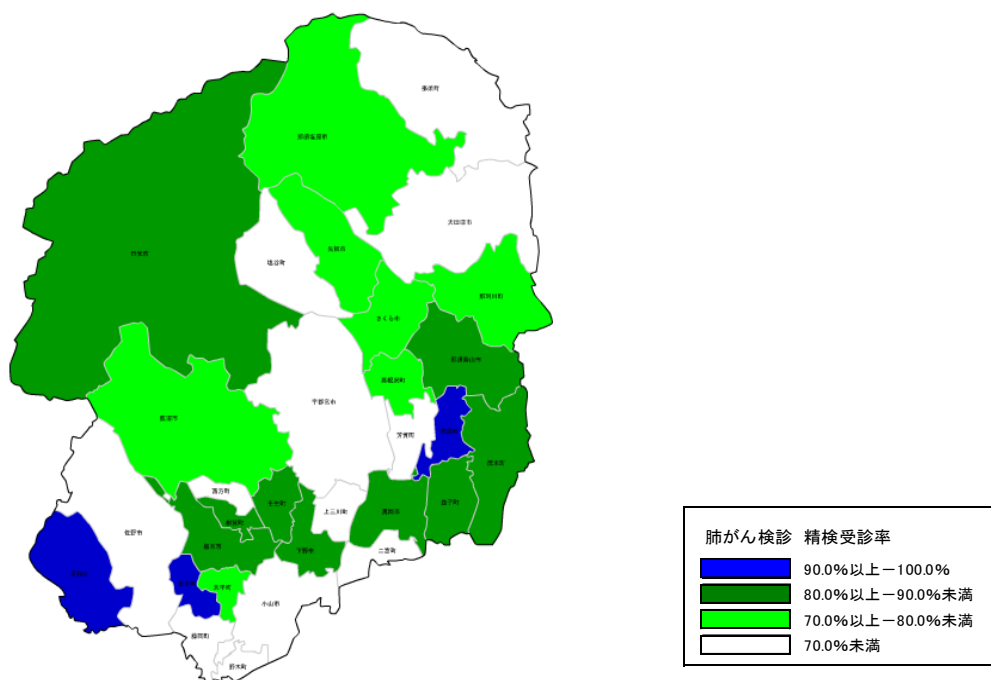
那須町

那須塩原市

大田原市

矢板市

塩谷町

日光市

那珂川町

さくら市

那須烏山市

高根沢町

鹿沼市

宇都宮市

芳賀町

市貝町

茂木町

益子町

真岡市

上三川町

壬生町

下野市

栃木市

佐野市

足利市

小山市

野木町

二宮町

西方町

岩舟町

大平町

藤岡町

都賀町

肺がん検診　精検受診率

90.0%以上－100.0%

80.0%以上－90.0%未満

70.0%以上－80.0%未満

70.0%未満